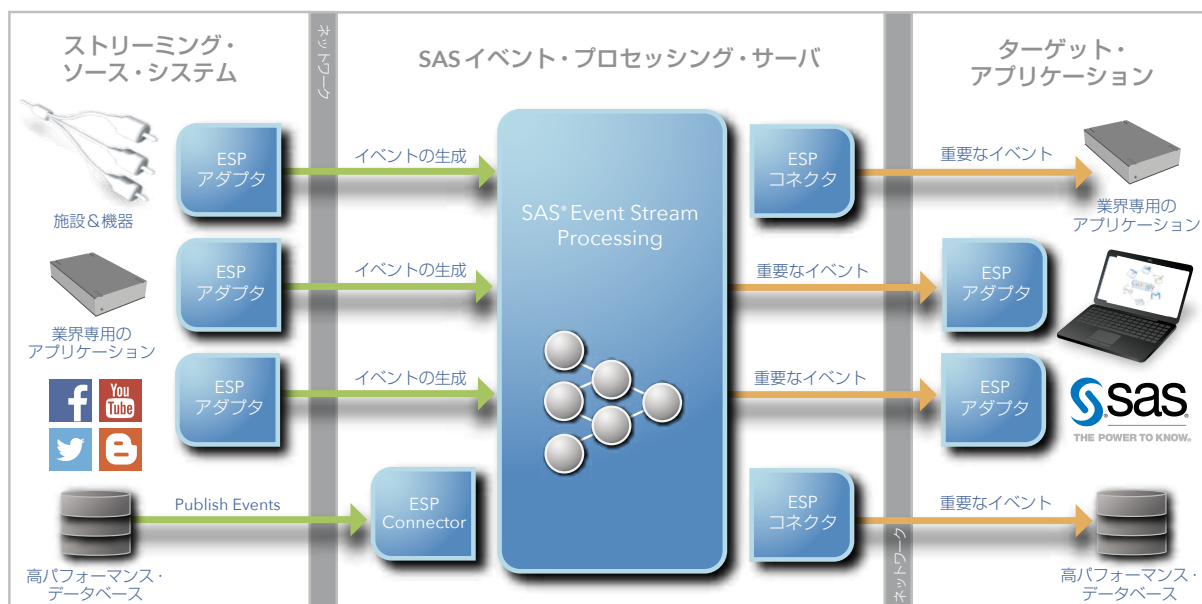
ストリーミング・ソース・システム

ネットワーク

SASイベント・プロセッシング・サーバ

ターゲット・アプリケーション

ESP アダプタ

イベントの生成

施設＆機器

SAS® Event Stream Processing

ESP コネクタ

重要なイベント

業界専用のアプリケーション

ESP アダプタ

イベントの生成

重要なイベント

ESP アダプタ

業界専用のアプリケーション

You Tube

ESP アダプタ

イベントの生成

重要なイベント

ESP アダプタ

SAS THE POWER TO KNOW.

Publish Events

ESP Connector

ESP コネクタ

重要なイベント

高パフォーマンス・データベース

ネットワーク

高パフォーマンス・データベース